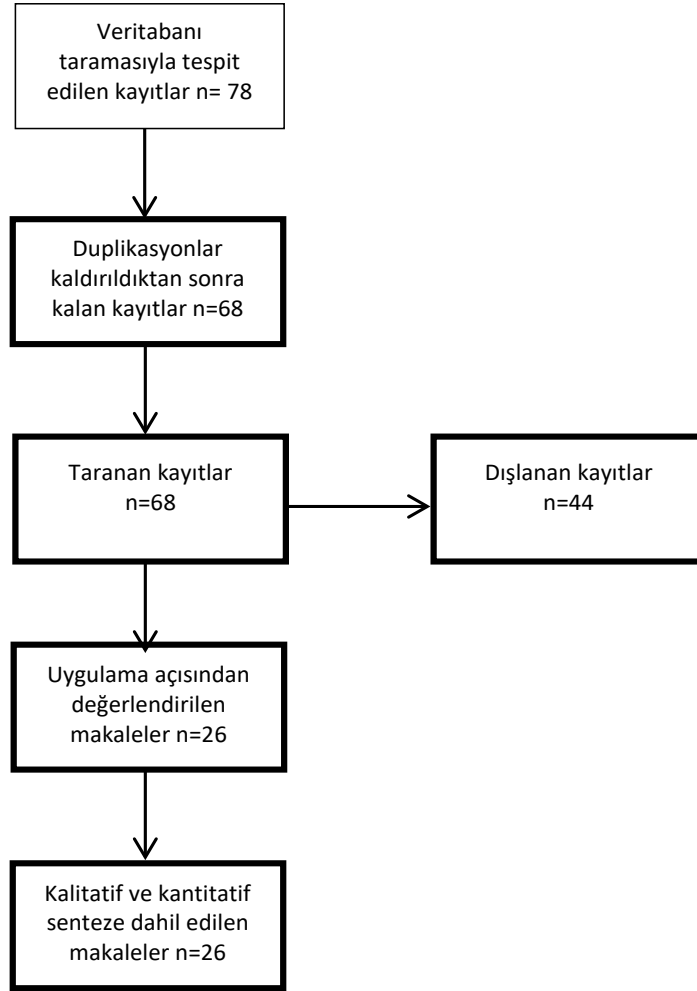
Veritabanı taramasıyla tespit edilen kayıtlar n= 78

Duplikasyonlar kaldırıldıktan sonra kalan kayıtlar n=68

Taranan kayıtlar n=68

Dışlanan kayıtlar n=44

Uygulama açısından değerlendirilen makaleler n=26

Kalitatif ve kantitatif senteze dahil edilen makaleler n=26